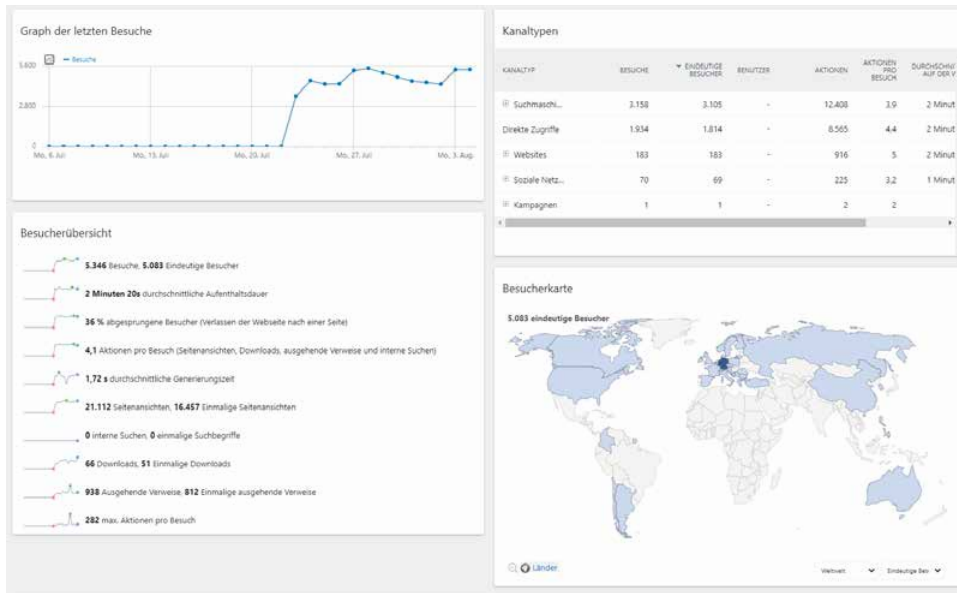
Graph der letzten Besuche

Besuche

5.600

2.800

0

Mo, 6. Jul

Mo, 13. Jul

Mo, 20. Jul

Mo, 27. Jul

Mo, 3. Aug.

Besucherübersicht

5.346 Besuche, 5.083 Eindeutige Besucher

2 Minuten 20s durchschnittliche Aufenthaltsdauer

36 % abgesprungene Besucher (Verlassen der Webseite nach einer Seite)

4,1 Aktionen pro Besuch (Seitenansichten, Downloads, ausgehende Verweise und interne Suchen)

1,72 s durchschnittliche Generierungszeit

21.112 Seitenansichten, 16.457 Einmalige Seitenansichten

0 interne Suchen, 0 einmalige Suchbegriffe

66 Downloads, 51 Einmalige Downloads

938 Ausgehende Verweise, 812 Einmalige ausgehende Verweise

282 max. Aktionen pro Besuch

Kanaltypen

| KANALTYP | BESUCHE | EINDEUTIGE BESUCHER | BENUTZER | AKTIONEN | AKTIONEN PRO BESUCH | DURCHSCHNITT AUF DER W |
|---|---|---|---|---|---|---|
| Suchmaschi... | 3.158 | 3.105 | - | 12.408 | 3,9 | 2 Minut |
| Direkte Zugriffe | 1.934 | 1.814 | - | 8.565 | 4,4 | 2 Minut |
| Websites | 183 | 183 | - | 916 | 5 | 2 Minut |
| Soziale Netz... | 70 | 69 | - | 225 | 3,2 | 1 Minut |
| Kampagnen | 1 | 1 | - | 2 | 2 | |

Besucherkarte

5.083 eindeutige Besucher

Länder

Weltweit

Eindeutige Bes